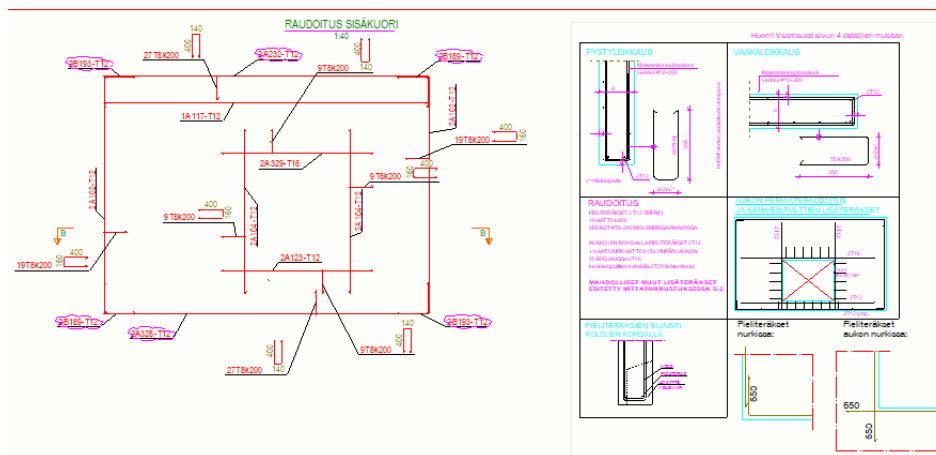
RAUDOITUS SISÄKUORI
1:40

140
27 T8k200
2A232-T12
9B193-T12
9B189-T12
9T8k200
400
140
1A 117-T12
2A 102-T12
400
160
19T8k200
2A329-T16
400
160
9 T8k200
9 T8k200
400
160
2A 100-T12
2A 104-T12
2A 104-T12
B
B
400
160
19T8k200
2A123-T12
9B189-T12
2A326-T12
9B193-T12
140
400
140
400
9T8k200
27T8k200

Huom! Vaarnaurat sivun 4 detaljien mukaan

PYSTYLEIKKAUS
VAAKALEIKKAUS

RAUDOITUS

MAHDOLLISET MUUT LISÄTERÄKSET ESITETTY MITTAPIIRRUSTUKSESSA 5.2

AUKON PERIAATEDETALJI
JA KEHIKKOPUTKIEN LISÄTERÄKSET

PIELITERÄKSIEN SIJAINTI KOLOON KOHDALLA

Pieliteräkset nurkissa:
Pieliteräkset aukon nurkissa:

650
650
650